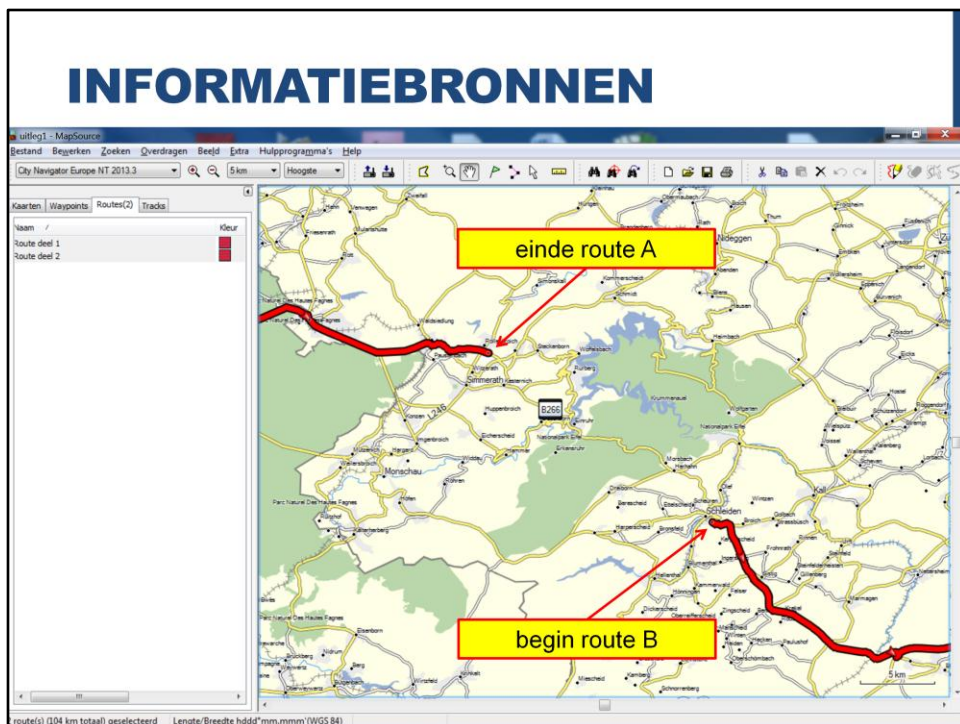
INFORMATIEBRONNEN

uitleg1 - MapSource

Bestand Bewerken Zoeken Overdragen Beeld Extra Hulpprogramma's Help

City Navigator Europe NT 2013.3 | 5 km | Hoogste

Kaarten | Waypoints | Routes(2) | Tracks

| Naam | Kleur |
|---|---|
| Route deel 1 | |
| Route deel 2 | |

einde route A

Nideggen

Simmerath

B266

Monschau

Schleiden

begin route B

5 km

route(s) (104 km totaal) geselecteerd | Lengte/Breedte hddd°mm.mmm' (WGS 84)